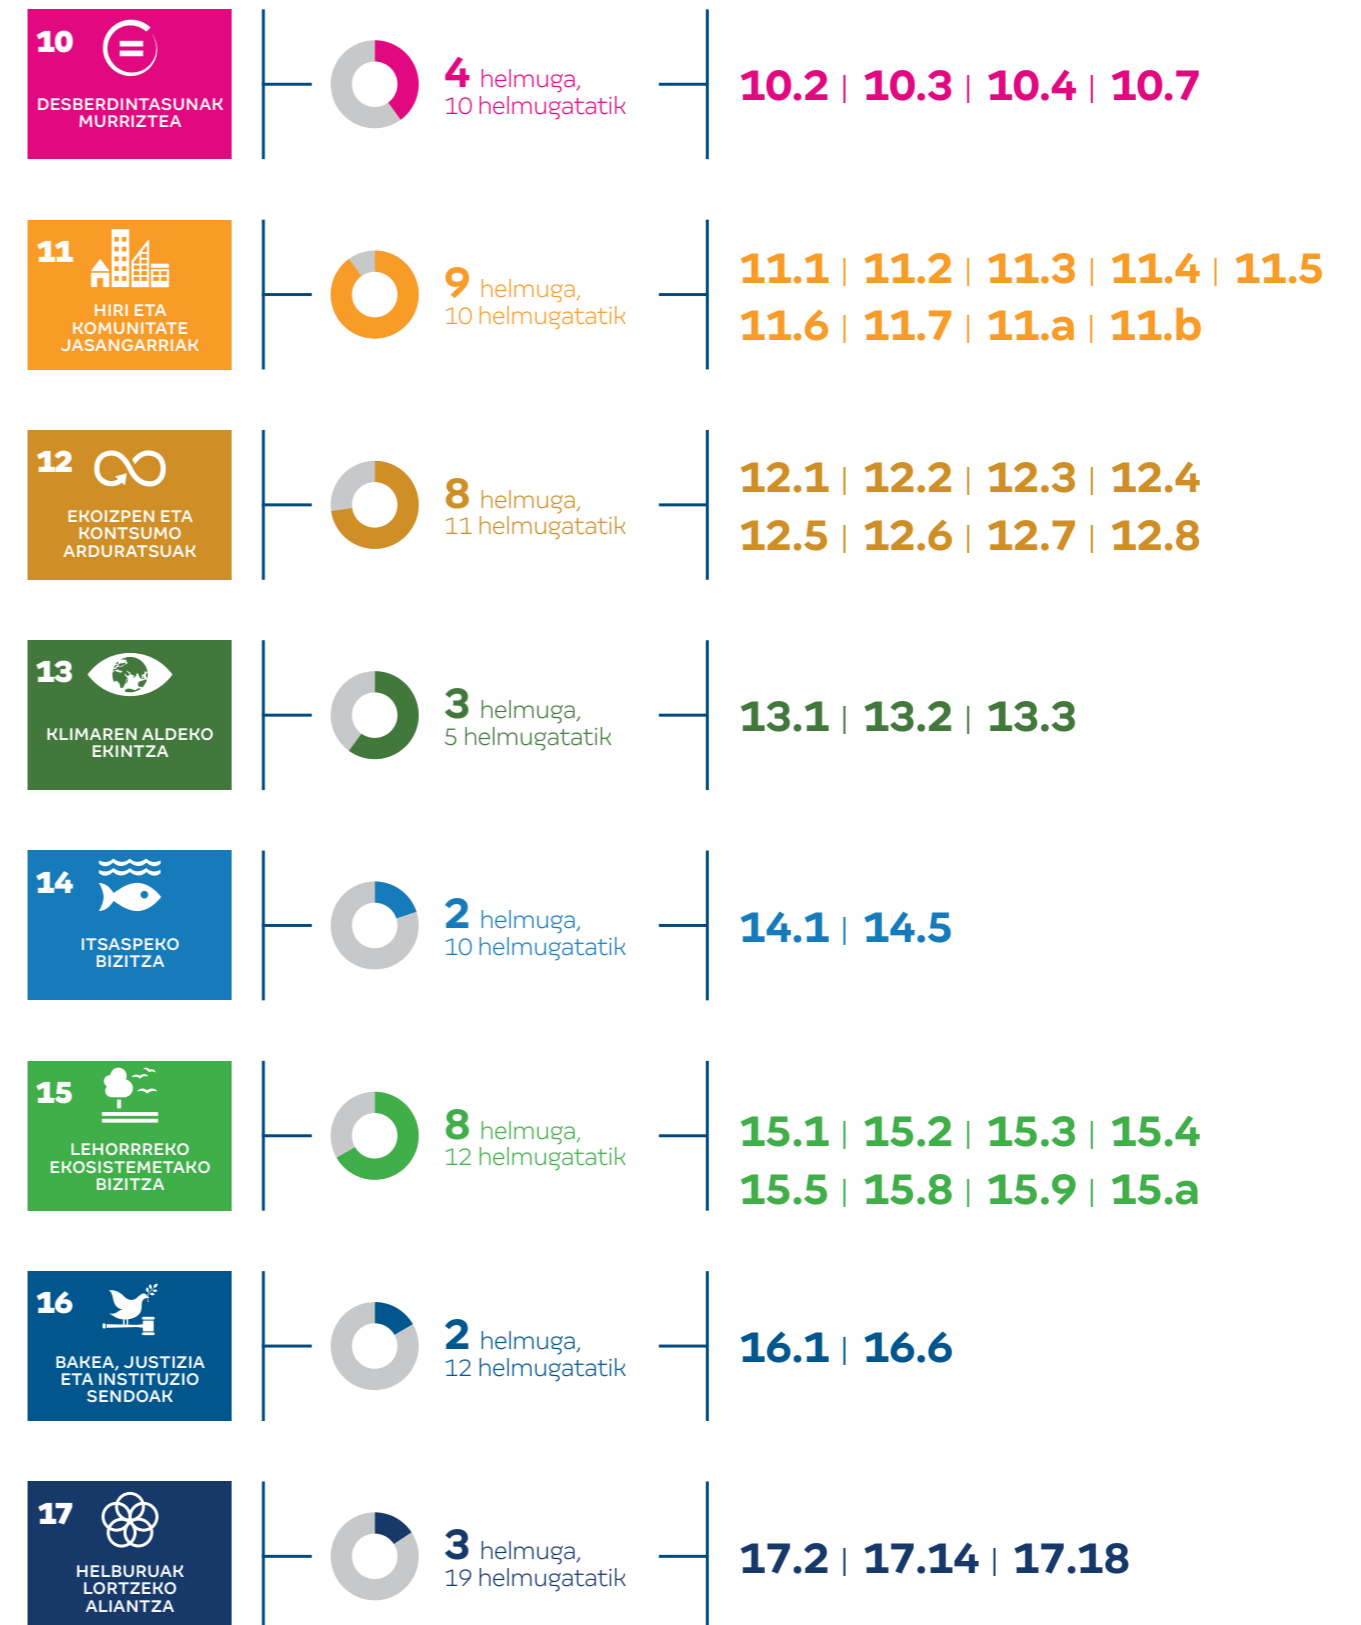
10
DESBERDINTASUNAK MURRIZTEA

4 helmuga,
10 helmugatatik

10.2 | 10.3 | 10.4 | 10.7

11
HIRI ETA KOMUNITATE JASANGARRIAK

9 helmuga,
10 helmugatatik

11.1 | 11.2 | 11.3 | 11.4 | 11.5
11.6 | 11.7 | 11.a | 11.b

12
EKOIZPEN ETA KONTSUMO ARDURATSUAK

8 helmuga,
11 helmugatatik

12.1 | 12.2 | 12.3 | 12.4
12.5 | 12.6 | 12.7 | 12.8

13
KLIMAREN ALDEKO EKINTZA

3 helmuga,
5 helmugatatik

13.1 | 13.2 | 13.3

14
ITSASPEKO BIZITZA

2 helmuga,
10 helmugatatik

14.1 | 14.5

15
LEHORRREKO EKOSISTEMETAKO BIZITZA

8 helmuga,
12 helmugatatik

15.1 | 15.2 | 15.3 | 15.4
15.5 | 15.8 | 15.9 | 15.a

16
BAKEA, JUSTIZIA ETA INSTITUZIO SENDOAK

2 helmuga,
12 helmugatatik

16.1 | 16.6

17
HELBURUAK LORTZEKO ALIANTZA

3 helmuga,
19 helmugatatik

17.2 | 17.14 | 17.18